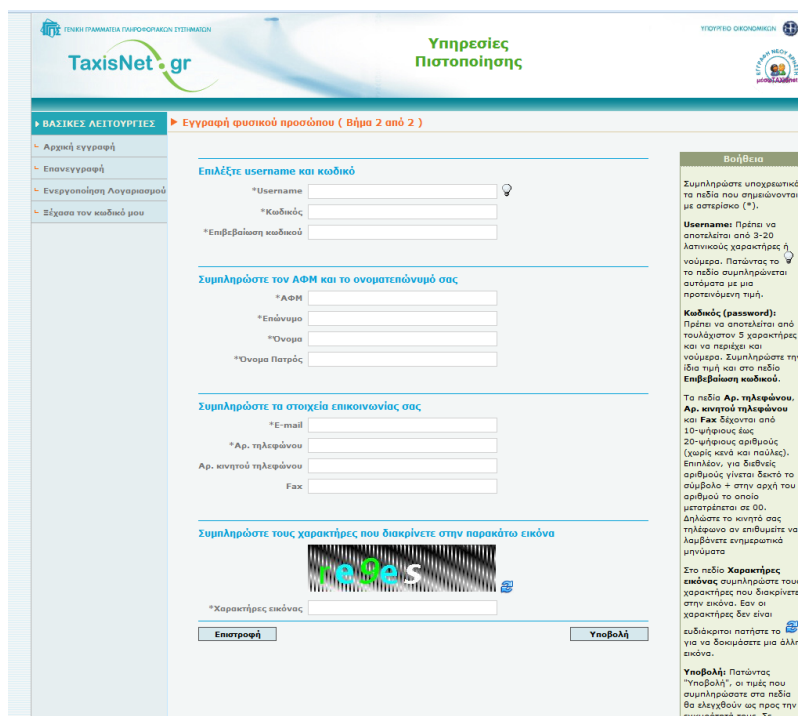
ΓΕΝΙΚΗ ΓΡΑΜΜΑΤΕΙΑ ΠΛΗΡΟΦΟΡΙΑΚΩΝ ΣΥΣΤΗΜΑΤΩΝ

TaxisNet.gr

Υπηρεσίες Πιστοποίησης

ΥΠΟΥΡΓΕΙΟ ΟΙΚΟΝΟΜΙΚΩΝ

ΒΑΣΙΚΕΣ ΛΕΙΤΟΥΡΓΙΕΣ

Αρχική εγγραφή

Επανεγγραφή

Ενεργοποίηση Λογαριασμού

Ξέχασα τον κωδικό μου

Εγγραφή φυσικού προσώπου ( Βήμα 2 από 2 )

Επιλέξτε username και κωδικό

*Username

*Κωδικός

*Επιβεβαίωση κωδικού

Συμπληρώστε τον ΑΦΜ και το ονοματεπώνυμό σας

*ΑΦΜ

*Επώνυμο

*Όνομα

*Όνομα Πατρός

Συμπληρώστε τα στοιχεία επικοινωνίας σας

*E-mail

*Αρ. τηλεφώνου

Αρ. κινητού τηλεφώνου

Fax

Συμπληρώστε τους χαρακτήρες που διακρίνετε στην παρακάτω εικόνα

re9es

*Χαρακτήρες εικόνας

Επιστροφή

Υποβολή

Βοήθεια

Συμπληρώστε υποχρεωτικά τα πεδία που σημειώνονται με αστερίσκο (*).

Username: Πρέπει να αποτελείται από 3-20 λατινικούς χαρακτήρες ή νούμερα. Πατώντας το το πεδίο συμπληρώνεται αυτόματα με μια προτεινόμενη τιμή.

Κωδικός (password): Πρέπει να αποτελείται από τουλάχιστον 5 χαρακτήρες και να περιέχει και νούμερα. Συμπληρώστε την ίδια τιμή και στο πεδίο Επιβεβαίωση κωδικού.

Τα πεδία Αρ. τηλεφώνου, Αρ. κινητού τηλεφώνου και Fax δέχονται από 10-ψήφιους έως 20-ψήφιους αριθμούς (χωρίς κενά και παύλες). Επιπλέον, για διεθνείς αριθμούς γίνεται δεκτό το σύμβολο + στην αρχή του αριθμού το οποίο μετατρέπεται σε 00. Δηλώστε το κινητό σας τηλέφωνο αν επιθυμείτε να λαμβάνετε ενημερωτικά μηνύματα

Στο πεδίο Χαρακτήρες εικόνας συμπληρώστε τους χαρακτήρες που διακρίνετε στην εικόνα. Εάν οι χαρακτήρες δεν είναι ευδιάκριτοι πατήστε το για να δοκιμάσετε μια άλλη εικόνα.

Υποβολή: Πατώντας "Υποβολή", οι τιμές που συμπληρώσατε στα πεδία θα ελεγχθούν ως προς την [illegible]